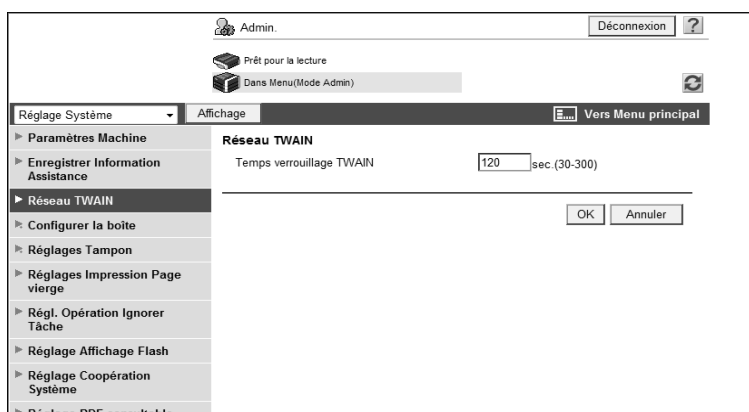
Admin.

Déconnexion ?

Prêt pour la lecture

Dans Menu(Mode Admin)

Réglage Système

Affichage

Vers Menu principal

Paramètres Machine

Enregistrer Information Assistance

Réseau TWAIN

Configurer la boîte

Réglages Tampon

Réglages Impression Page vierge

Régl. Opération Ignorer Tâche

Réglage Affichage Flash

Réglage Coopération Système

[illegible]

Réseau TWAIN

Temps verrouillage TWAIN 120 sec.(30-300)

OK Annuler